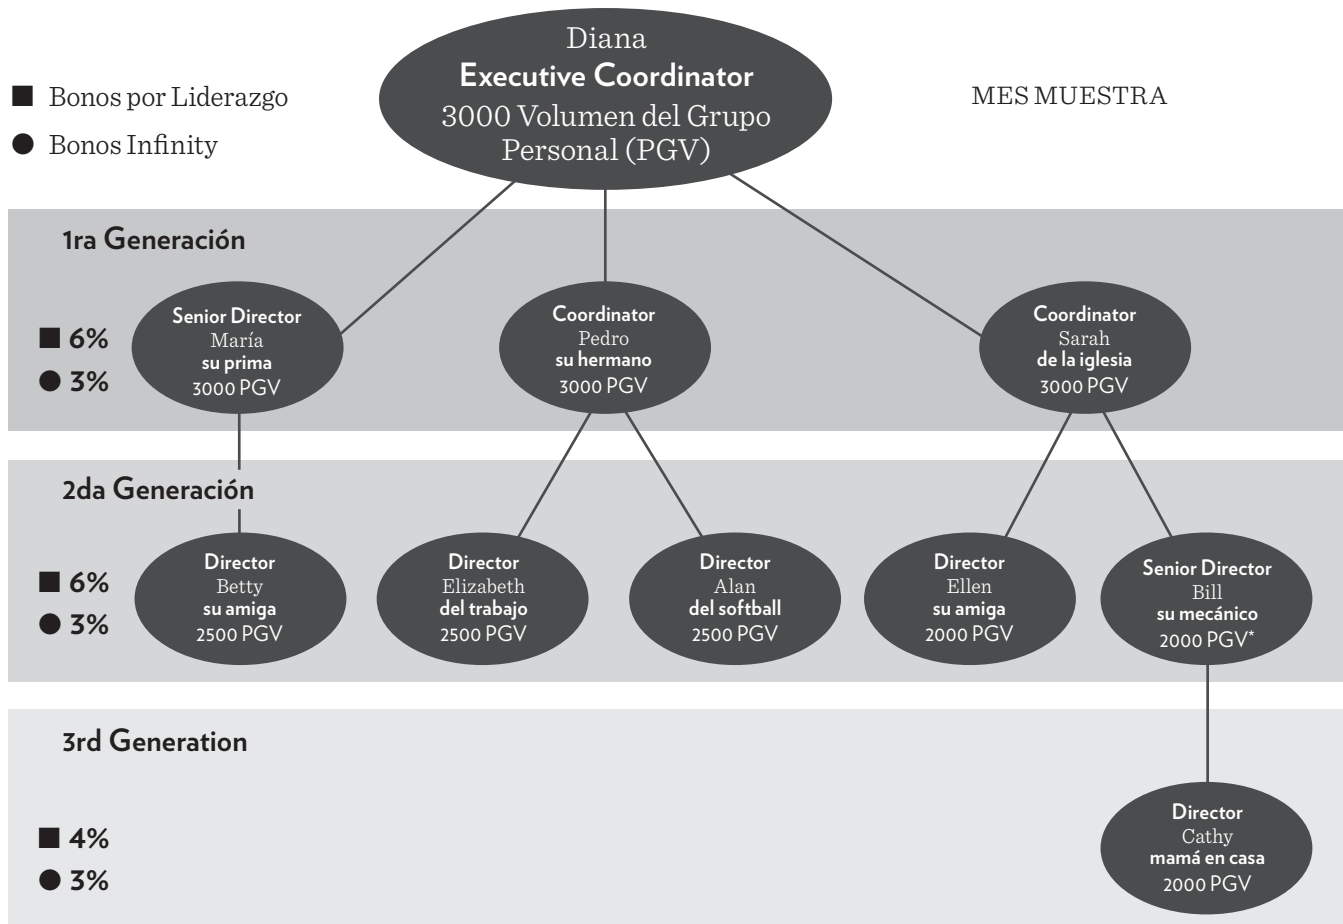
■ Bonos por Liderazgo
● Bonos Infinity

Diana
Executive Coordinator
3000 Volumen del Grupo Personal (PGV)

MES MUESTRA

1ra Generación
■ 6%
● 3%

Senior Director
María
su prima
3000 PGV

Coordinator
Pedro
su hermano
3000 PGV

Coordinator
Sarah
de la iglesia
3000 PGV

2da Generación
■ 6%
● 3%

Director
Betty
su amiga
2500 PGV

Director
Elizabeth
del trabajo
2500 PGV

Director
Alan
del softball
2500 PGV

Director
Ellen
su amiga
2000 PGV

Senior Director
Bill
su mecánico
2000 PGV*

3rd Generation
■ 4%
● 3%

Director
Cathy
mamá en casa
2000 PGV